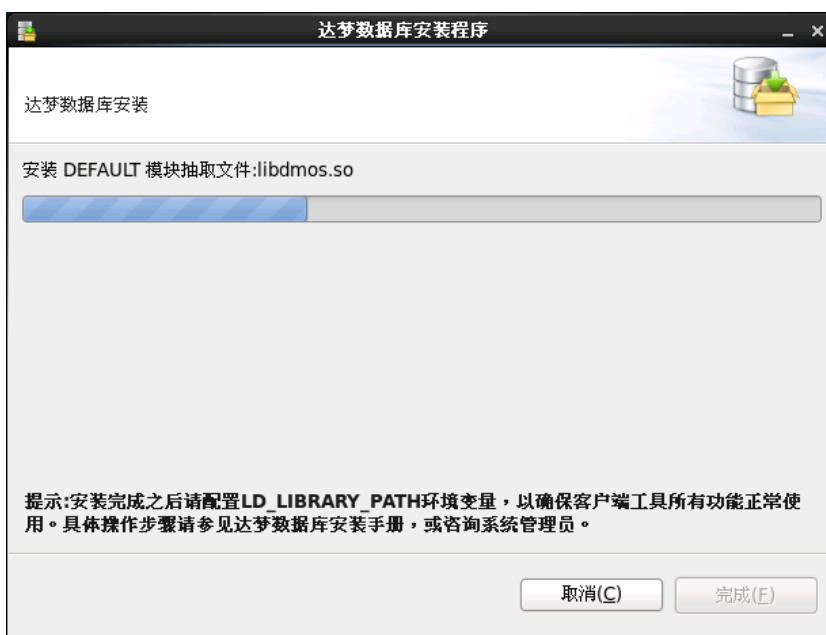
达梦数据库安装程序

_ ×

达梦数据库安装

安装 DEFAULT 模块抽取文件:libdmos.so

提示:安装完成之后请配置LD_LIBRARY_PATH环境变量，以确保客户端工具所有功能正常使用。具体操作步骤请参见达梦数据库安装手册，或咨询系统管理员。

取消(C)

完成(F)